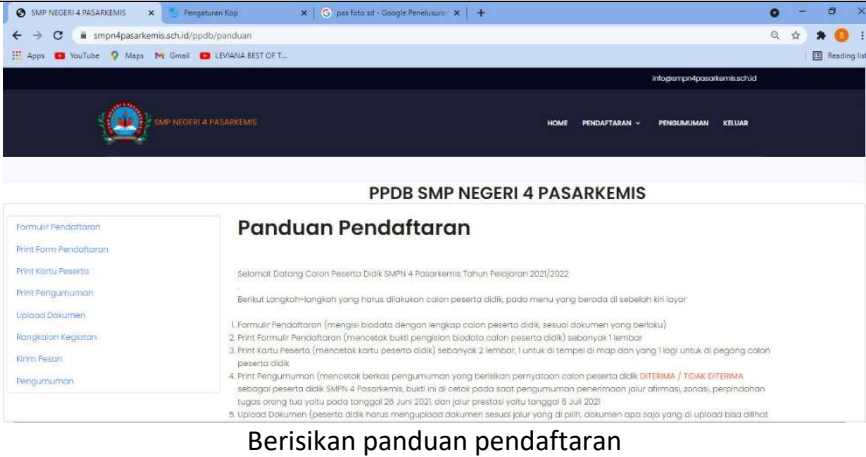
SMP NEGERI 4 PASARKEMIS × Pengaturan Kop × pas foto sd - Google Penelusuran × +

smpn4pasarkemis.sch.id/ppdb/panduan

Apps YouTube Maps Gmail LEVIANA BEST OF T...

Reading list

info@smpn4pasarkemis.sch.id

SMP NEGERI 4 PASARKEMIS

HOME PENDAFTARAN PENGUMUMAN KELUAR

PPDB SMP NEGERI 4 PASARKEMIS

Formulir Pendaftaran
Print Form Pendaftaran
Print Kartu Peserta
Print Pengumuman
Upload Dokumen
Rangkaian Kegiatan
Kirim Pesan
Pengumuman

Panduan Pendaftaran

Selamat Datang Calon Peserta Didik SMPN 4 Pasarkemis Tahun Pelajaran 2021/2022

Berikut Langkah-langkah yang harus dilakukan calon peserta didik, pada menu yang berada di sebelah kiri layar

1. Formulir Pendaftaran (mengisi biodata dengan lengkap calon peserta didik, sesuai dokumen yang berlaku)
2. Print Formulir Pendaftaran (mencetak bukti pengisian biodata calon peserta didik) sebanyak 1 lembar
3. Print Kartu Peserta (mencetak kartu peserta didik) sebanyak 2 lembar, 1 untuk di tempel di map dan yang 1 lagi untuk di pegang calon peserta didik
4. Print Pengumuman (mencetak berkas pengumuman yang berisikan pernyataan calon peserta didik DITERIMA / TIDAK DITERIMA sebagai peserta didik SMPN 4 Pasarkemis, bukti ini di cetak pada saat pengumuman penerimaan jalur afirmasi, zonasi, perpindahan tugas orang tua yaitu pada tanggal 28 Juni 2021, dan jalur prestasi yaitu tanggal 6 Juli 2021
5. Upload Dokumen (peserta didik harus mengupload dokumen sesuai jalur yang di pilih, dokumen apa saja yang di upload bisa dilihat

Berisikan panduan pendaftaran